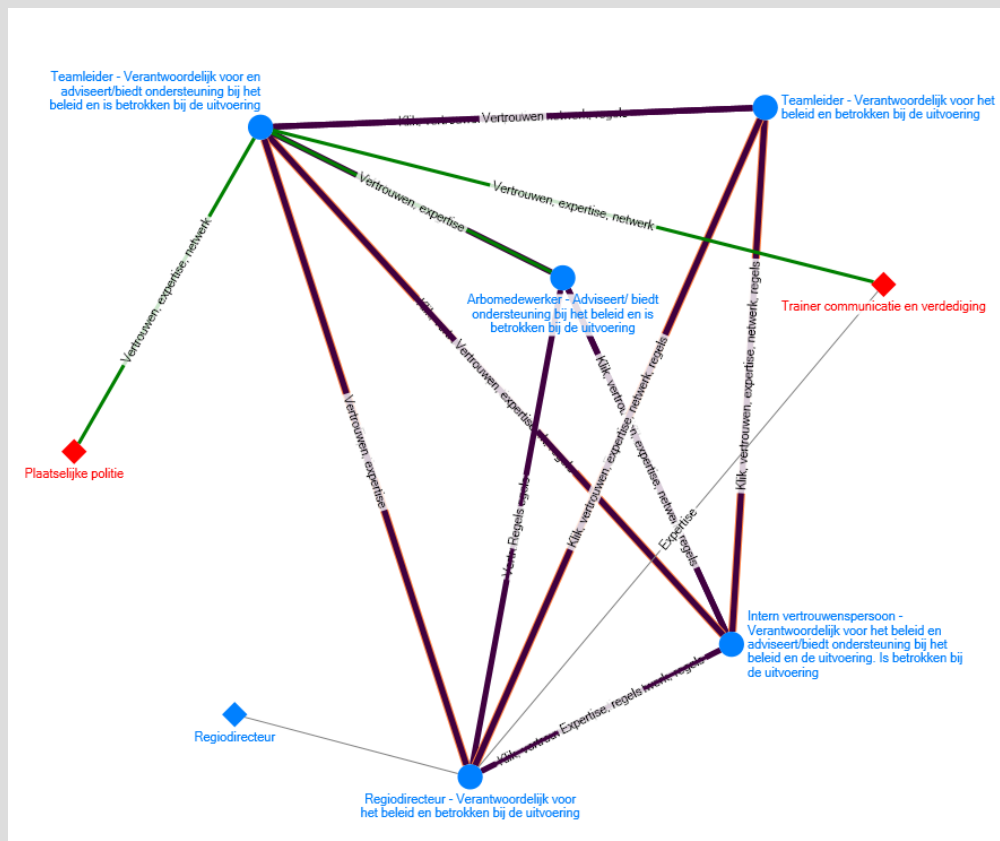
Teamleider - Verantwoordelijk voor en adviseert/biedt ondersteuning bij het beleid en is betrokken bij de uitvoering

Klik, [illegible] Vertrouwen, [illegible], regels

Teamleider - Verantwoordelijk voor het beleid en betrokken bij de uitvoering

Vertrouwen, expertise

Vertrouwen, expertise, netwerk

Vertrouwen, expertise, netwerk

Arbomedewerker - Adviseert/ biedt ondersteuning bij het beleid en is betrokken bij de uitvoering

Trainer communicatie en verdediging

Klik, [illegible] Vertrouwen, expertise, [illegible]

Klik, vertrouwen, expertise, netwerk, regels

Klik, vertrouwen, expertise, netwerk, regels

Klik, vertrouwen, expertise, netwerk, regels

Vertrouwen, expertise

Plaatselijke politie

Vertr. Regels egels

Expertise

Intern vertrouwenspersoon - Verantwoordelijk voor het beleid en adviseert/biedt ondersteuning bij het beleid en de uitvoering. Is betrokken bij de uitvoering

Klik, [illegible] Expertise, regels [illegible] regels

Regiodirecteur

Regiodirecteur - Verantwoordelijk voor het beleid en betrokken bij de uitvoering